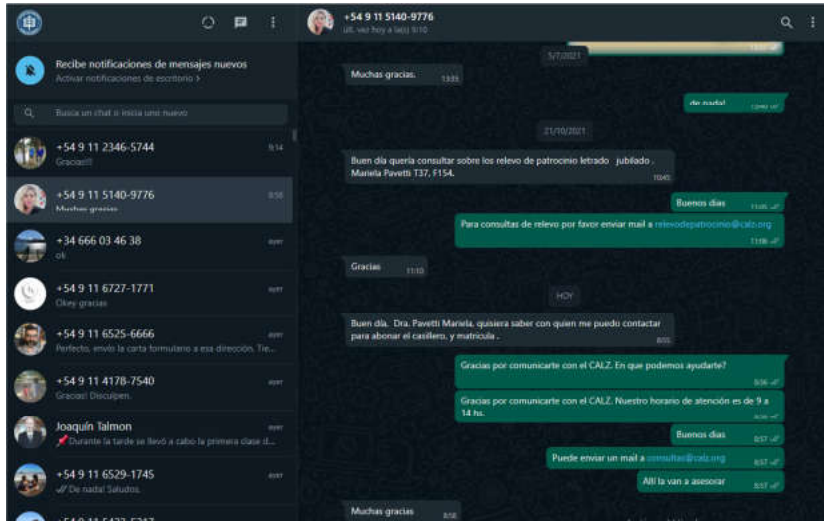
+54 9 11 5140-9776
últ. vez hoy a la(s) 9:10

Recibe notificaciones de mensajes nuevos
Activar notificaciones de escritorio >

Busca un chat o inicia uno nuevo

+54 9 11 2346-5744 9:14
Gracias!!!

+54 9 11 5140-9776 9:10
Muchas gracias

+34 666 03 46 38 ayer
ok

+54 9 11 6727-1771 ayer
Okey gracias

+54 9 11 6525-6666 ayer
Perfecto, envío la carta formulario a esa dirección. Tie...

+54 9 11 4178-7540 ayer
Gracias! Disculpen.

Joaquín Talmon ayer
Durante la tarde se llevó a cabo la primera clase d...

+54 9 11 6529-1745 ayer
De nada! Saludos.

3/7/2021

Muchas gracias. 13:55

de nada! 13:40

21/10/2021

Buen dia quería consultar sobre los relevo de patrocinio letrado jubilado . Mariela Pavetti T37, F154. 10:45

Buenos dias 11:05

Para consultas de relevo por favor enviar mail a relevodepatrocinio@calz.org 11:06

Gracias 11:10

HOY

Buen dia, Dra. Pavetti Mariela, quisiera saber con quien me puedo contactar para abonar el casillero, y matricula . 8:55

Gracias por comunicarte con el CALZ. En que podemos ayudarte? 8:56

Gracias por comunicarte con el CALZ. Nuestro horario de atención es de 9 a 14 hs. 8:56

Buenos dias 8:57

Puede enviar un mail a consultas@calz.org 8:57

Allí la van a asesorar 8:57

Muchas gracias 9:10